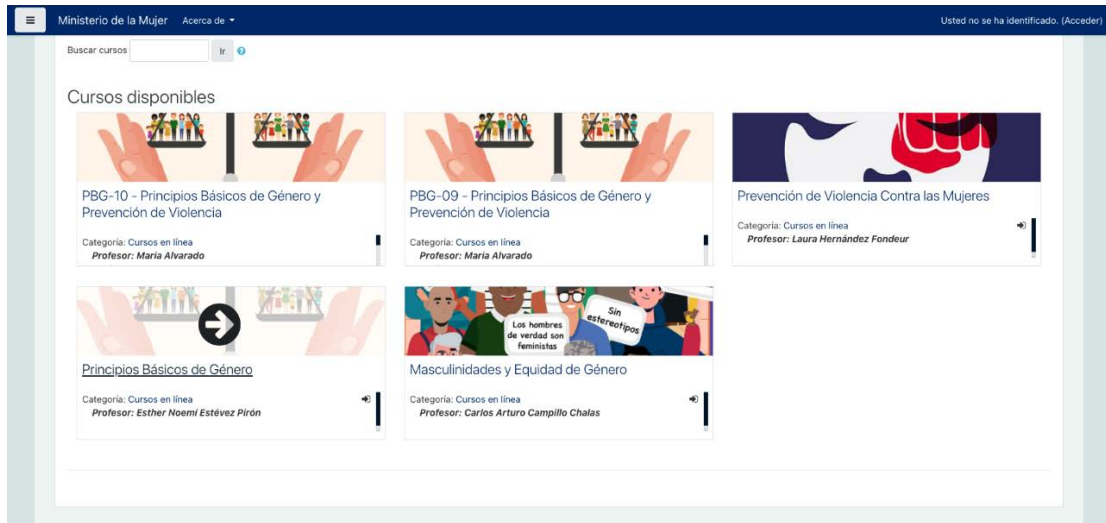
Ministerio de la Mujer Acerca de

Usted no se ha identificado. (Acceder)

Buscar cursos Ir

Cursos disponibles

PBG-10 - Principios Básicos de Género y Prevención de Violencia

Categoría: Cursos en línea
Profesor: Maria Alvarado

PBG-09 - Principios Básicos de Género y Prevención de Violencia

Categoría: Cursos en línea
Profesor: Maria Alvarado

Prevención de Violencia Contra las Mujeres

Categoría: Cursos en línea
Profesor: Laura Hernández Fondeur

Principios Básicos de Género

Categoría: Cursos en línea
Profesor: Esther Noemí Estévez Pirón

Los hombres de verdad son feministas

Sin estereotipos

Masculinidades y Equidad de Género

Categoría: Cursos en línea
Profesor: Carlos Arturo Campillo Chalas